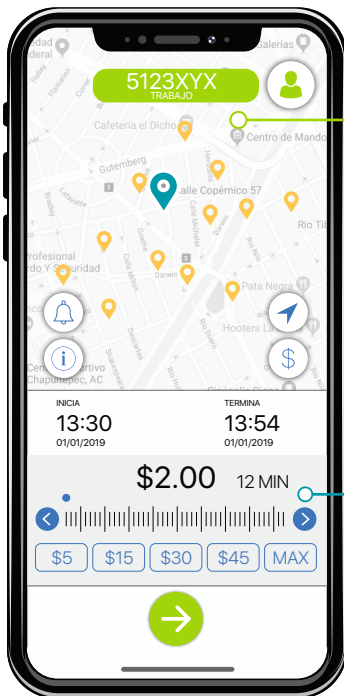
Galerías
edad
5123XYX
TRABAJO
Cafetería el Dicho
Centro de Mando
Gutemberg
alle Copérnico 57
Río Tib
rofesional
rdo Y Seguridad
Darwin
Pata Negra
Hooters La
Cen rtivo
Chapultepec, AC
INICIA
13:30
01/01/2019
TERMINA
13:54
01/01/2019
$2.00
12 MIN
$5
$15
$30
$45
MAX